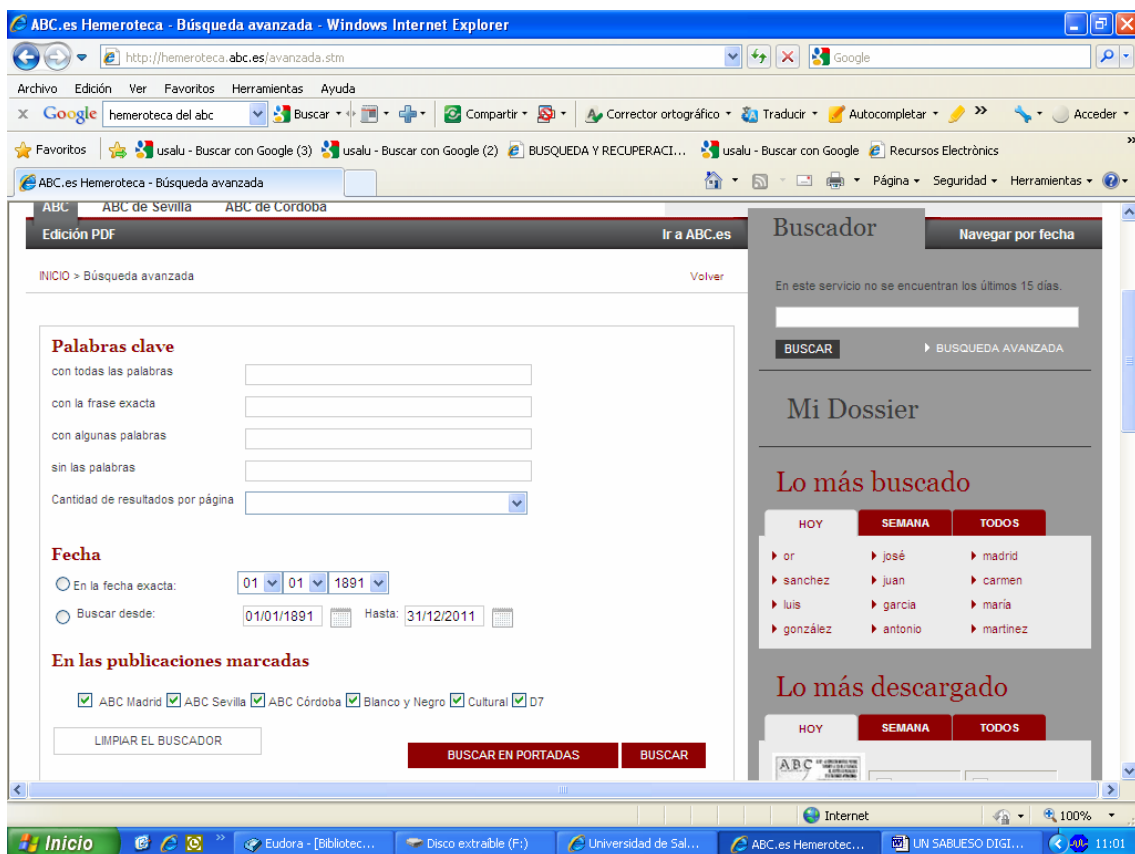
ABC.es Hemeroteca - Búsqueda avanzada - Windows Internet Explorer

http://hemeroteca.abc.es/avanzada.stm

Google

Archivo Edición Ver Favoritos Herramientas Ayuda

Google hemeroteca del abc Buscar Compartir Corrector ortográfico Traducir Autocompletar Acceder

Favoritos usalu - Buscar con Google (3) usalu - Buscar con Google (2) BUSQUEDA Y RECUPERACI... usalu - Buscar con Google Recursos Electrònics

ABC.es Hemeroteca - Búsqueda avanzada

Página Seguridad Herramientas

ABC ABC de Sevilla ABC de Córdoba

Edición PDF Ir a ABC.es

INICIO > Búsqueda avanzada Volver

Palabras clave

con todas las palabras

con la frase exacta

con algunas palabras

sin las palabras

Cantidad de resultados por página

Fecha

En la fecha exacta: 01 01 1891

Buscar desde: 01/01/1891 Hasta: 31/12/2011

En las publicaciones marcadas

ABC Madrid ABC Sevilla ABC Córdoba Blanco y Negro Cultural D7

LIMPIAR EL BUSCADOR

BUSCAR EN PORTADAS BUSCAR

Buscador

Navegar por fecha

En este servicio no se encuentran los últimos 15 días.

BUSCAR

BUSQUEDA AVANZADA

Mi Dossier

Lo más buscado

| HOY | SEMANA | TODOS |
|---|---|---|
| or | josé | madrid |
| sanchez | juan | carmen |
| luis | garcia | maría |
| gonzález | antonio | martinez |

Lo más descargado

| HOY | SEMANA | TODOS |
|---|---|---|

ABC

Internet 100%

Inicio Eudora - [Bibliotec... Disco extraíble (F:) Universidad de Sal... ABC.es Hemerotec... UN SABUESO DIGI... 11:01